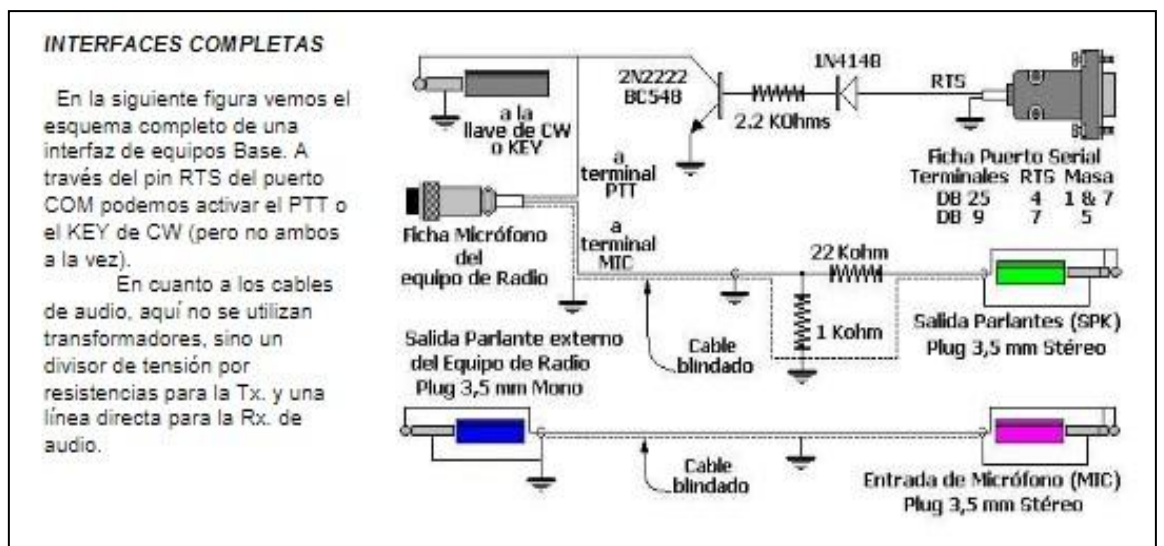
INTERFACES COMPLETAS

En la siguiente figura vemos el esquema completo de una interfaz de equipos Base. A través del pin RTS del puerto COM podemos activar el PTT o el KEY de CW (pero no ambos a la vez).

En cuanto a los cables de audio, aquí no se utilizan transformadores, sino un divisor de tensión por resistencias para la Tx. y una línea directa para la Rx. de audio.

a la llave de CW o KEY

2N2222 BC548

1N4148

RTS

2.2 KOhms

a terminal PTT

Ficha Puerto Serial

| Terminales | RTS | Masa |
|---|---|---|
| DB 25 | 4 | 1 & 7 |
| DB 9 | 7 | 5 |

Ficha Micrófono del equipo de Radio

a terminal MIC

22 Kohm

1 Kohm

Cable blindado

Salida Parlante externo del Equipo de Radio Plug 3,5 mm Mono

Salida Parlantes (SPK) Plug 3,5 mm Stéreo

Cable blindado

Entrada de Micrófono (MIC) Plug 3,5 mm Stéreo